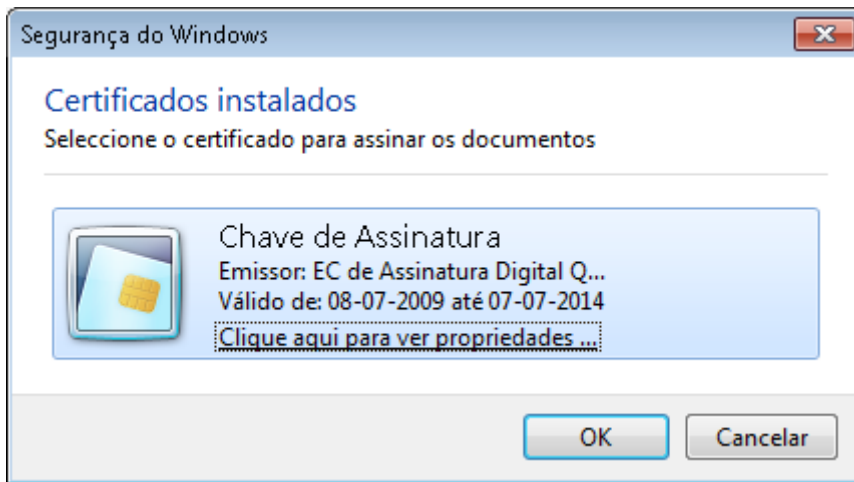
Segurança do Windows

Certificados instalados

Seleccione o certificado para assinar os documentos

Chave de Assinatura

Emissor: EC de Assinatura Digital Q...

Válido de: 08-07-2009 até 07-07-2014

Clique aqui para ver propriedades ...

OK

Cancelar